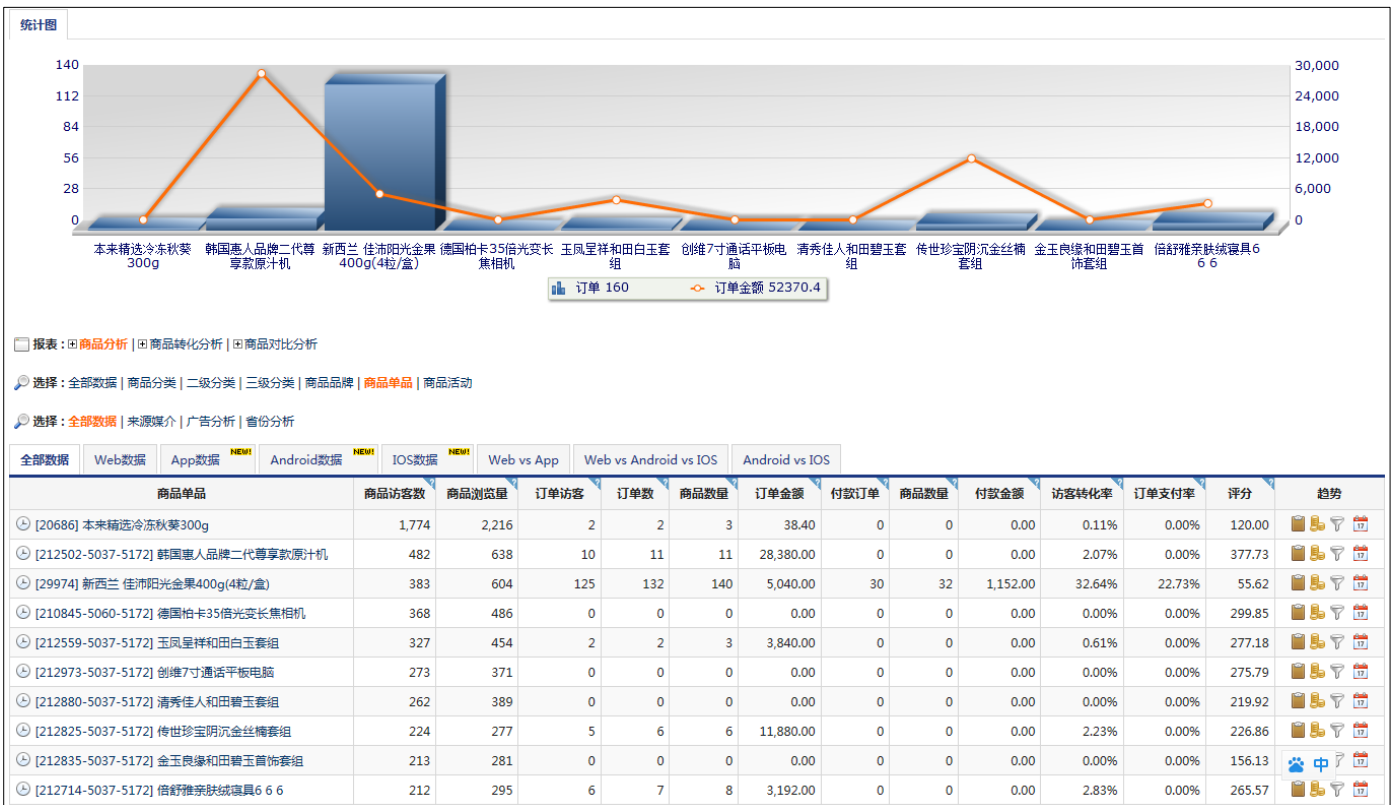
统计图

140
112
84
56
28
0

30,000
24,000
18,000
12,000
6,000
0

本来精选冷冻秋葵300g
韩国惠人品牌二代尊享款原汁机
新西兰 佳沛阳光金果400g(4粒/盒)
德国柏卡35倍光变长焦相机
玉凤呈祥和田白玉套组
创维7寸通话平板电脑
清秀佳人和田碧玉套组
传世珍宝阴沉金丝楠套组
金玉良缘和田碧玉首饰套组
倍舒雅亲肤绒寝具6 6 6

订单 160　订单金额 52370.4

报表：商品分析 | 商品转化分析 | 商品对比分析

选择：全部数据 | 商品分类 | 二级分类 | 三级分类 | 商品品牌 | 商品单品 | 商品活动

选择：全部数据 | 来源媒介 | 广告分析 | 省份分析

全部数据 | Web数据 | App数据 NEW! | Android数据 NEW! | IOS数据 NEW! | Web vs App | Web vs Android vs IOS | Android vs IOS

| 商品单品 | 商品访客数 | 商品浏览量 | 订单访客 | 订单数 | 商品数量 | 订单金额 | 付款订单 | 商品数量 | 付款金额 | 访客转化率 | 订单支付率 | 评分 | 趋势 |
|---|---|---|---|---|---|---|---|---|---|---|---|---|---|
| [20686] 本来精选冷冻秋葵300g | 1,774 | 2,216 | 2 | 2 | 3 | 38.40 | 0 | 0 | 0.00 | 0.11% | 0.00% | 120.00 | |
| [212502-5037-5172] 韩国惠人品牌二代尊享款原汁机 | 482 | 638 | 10 | 11 | 11 | 28,380.00 | 0 | 0 | 0.00 | 2.07% | 0.00% | 377.73 | |
| [29974] 新西兰 佳沛阳光金果400g(4粒/盒) | 383 | 604 | 125 | 132 | 140 | 5,040.00 | 30 | 32 | 1,152.00 | 32.64% | 22.73% | 55.62 | |
| [210845-5060-5172] 德国柏卡35倍光变长焦相机 | 368 | 486 | 0 | 0 | 0 | 0.00 | 0 | 0 | 0.00 | 0.00% | 0.00% | 299.85 | |
| [212559-5037-5172] 玉凤呈祥和田白玉套组 | 327 | 454 | 2 | 2 | 3 | 3,840.00 | 0 | 0 | 0.00 | 0.61% | 0.00% | 277.18 | |
| [212973-5037-5172] 创维7寸通话平板电脑 | 273 | 371 | 0 | 0 | 0 | 0.00 | 0 | 0 | 0.00 | 0.00% | 0.00% | 275.79 | |
| [212880-5037-5172] 清秀佳人和田碧玉套组 | 262 | 389 | 0 | 0 | 0 | 0.00 | 0 | 0 | 0.00 | 0.00% | 0.00% | 219.92 | |
| [212825-5037-5172] 传世珍宝阴沉金丝楠套组 | 224 | 277 | 5 | 6 | 6 | 11,880.00 | 0 | 0 | 0.00 | 2.23% | 0.00% | 226.86 | |
| [212835-5037-5172] 金玉良缘和田碧玉首饰套组 | 213 | 281 | 0 | 0 | 0 | 0.00 | 0 | 0 | 0.00 | 0.00% | 0.00% | 156.13 | |
| [212714-5037-5172] 倍舒雅亲肤绒寝具6 6 6 | 212 | 295 | 6 | 7 | 8 | 3,192.00 | 0 | 0 | 0.00 | 2.83% | 0.00% | 265.57 | |

中